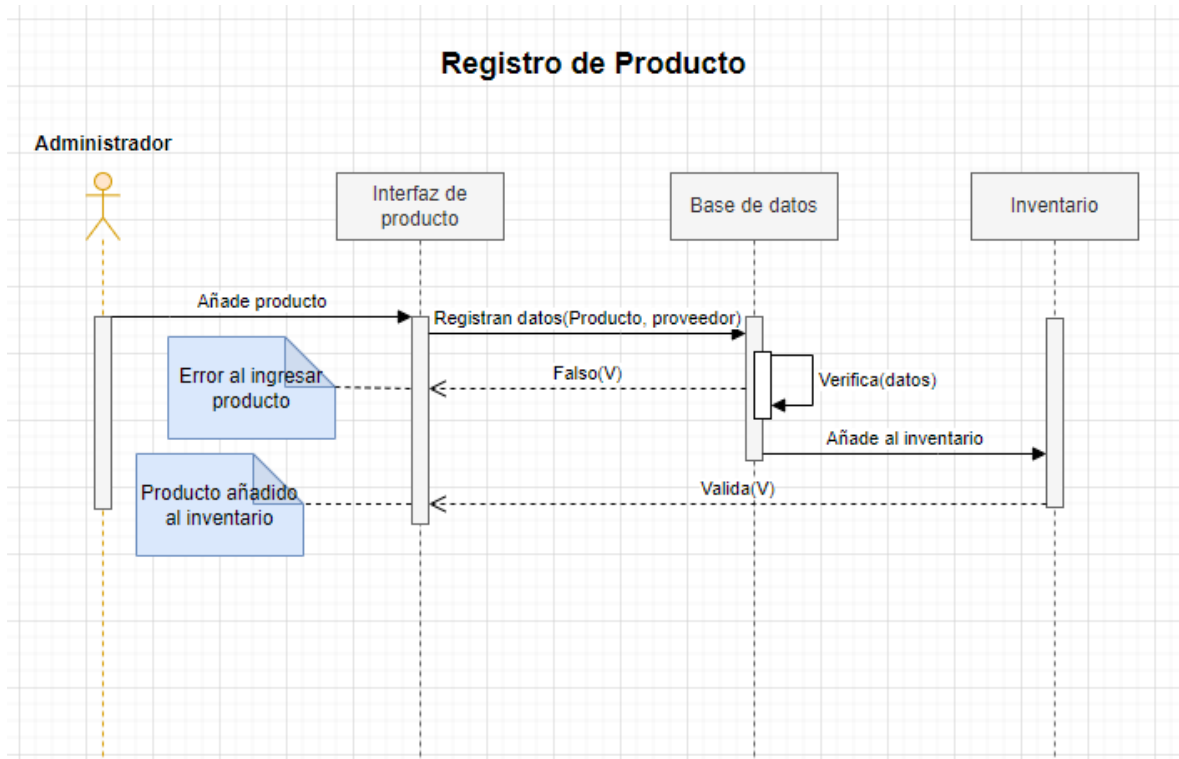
Registro de Producto

Administrador

Interfaz de producto

Base de datos

Inventario

Añade producto

Registran datos(Producto, proveedor)

Error al ingresar producto

Falso(V)

Verifica(datos)

Añade al inventario

Producto añadido al inventario

Valida(V)